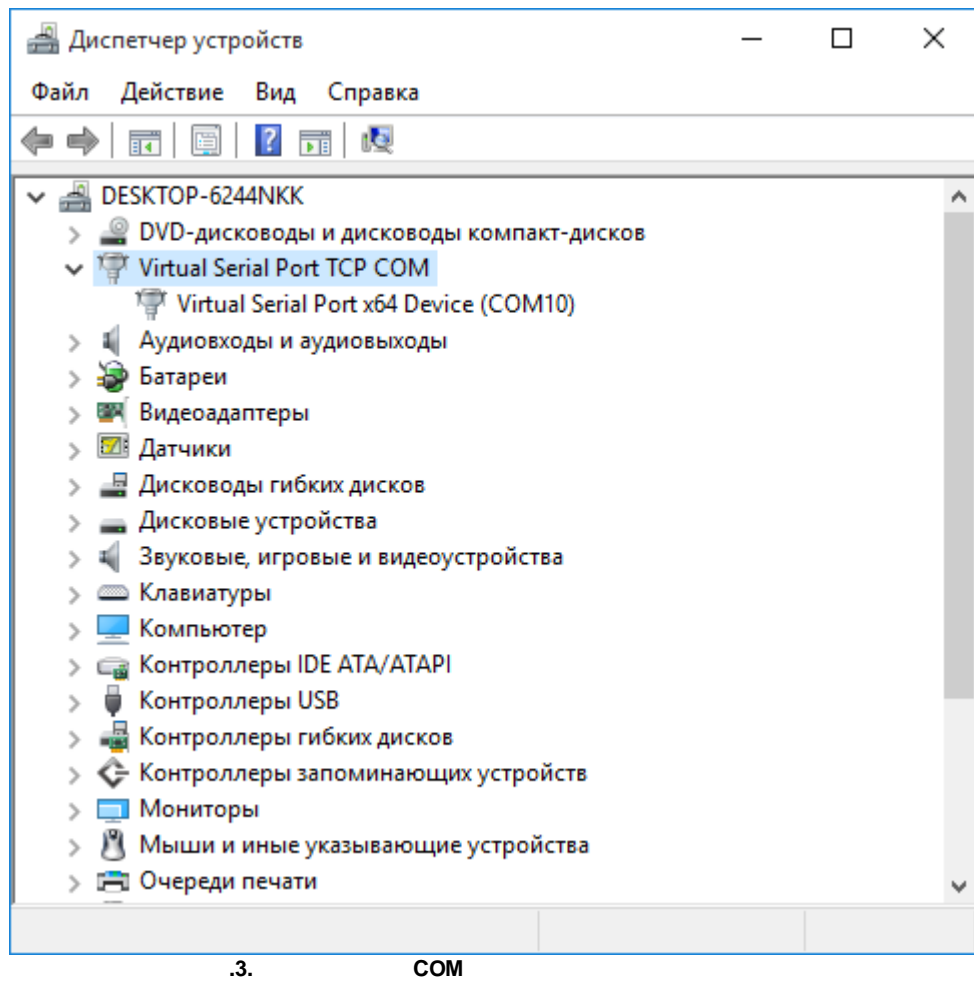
Диспетчер устройств

Файл Действие Вид Справка

DESKTOP-6244NKK
DVD-дисководы и дисководы компакт-дисков
Virtual Serial Port TCP COM
Virtual Serial Port x64 Device (COM10)
Аудиовходы и аудиовыходы
Батареи
Видеоадаптеры
Датчики
Дисководы гибких дисков
Дисковые устройства
Звуковые, игровые и видеоустройства
Клавиатуры
Компьютер
Контроллеры IDE ATA/ATAPI
Контроллеры USB
Контроллеры гибких дисков
Контроллеры запоминающих устройств
Мониторы
Мыши и иные указывающие устройства
Очереди печати

.3. COM